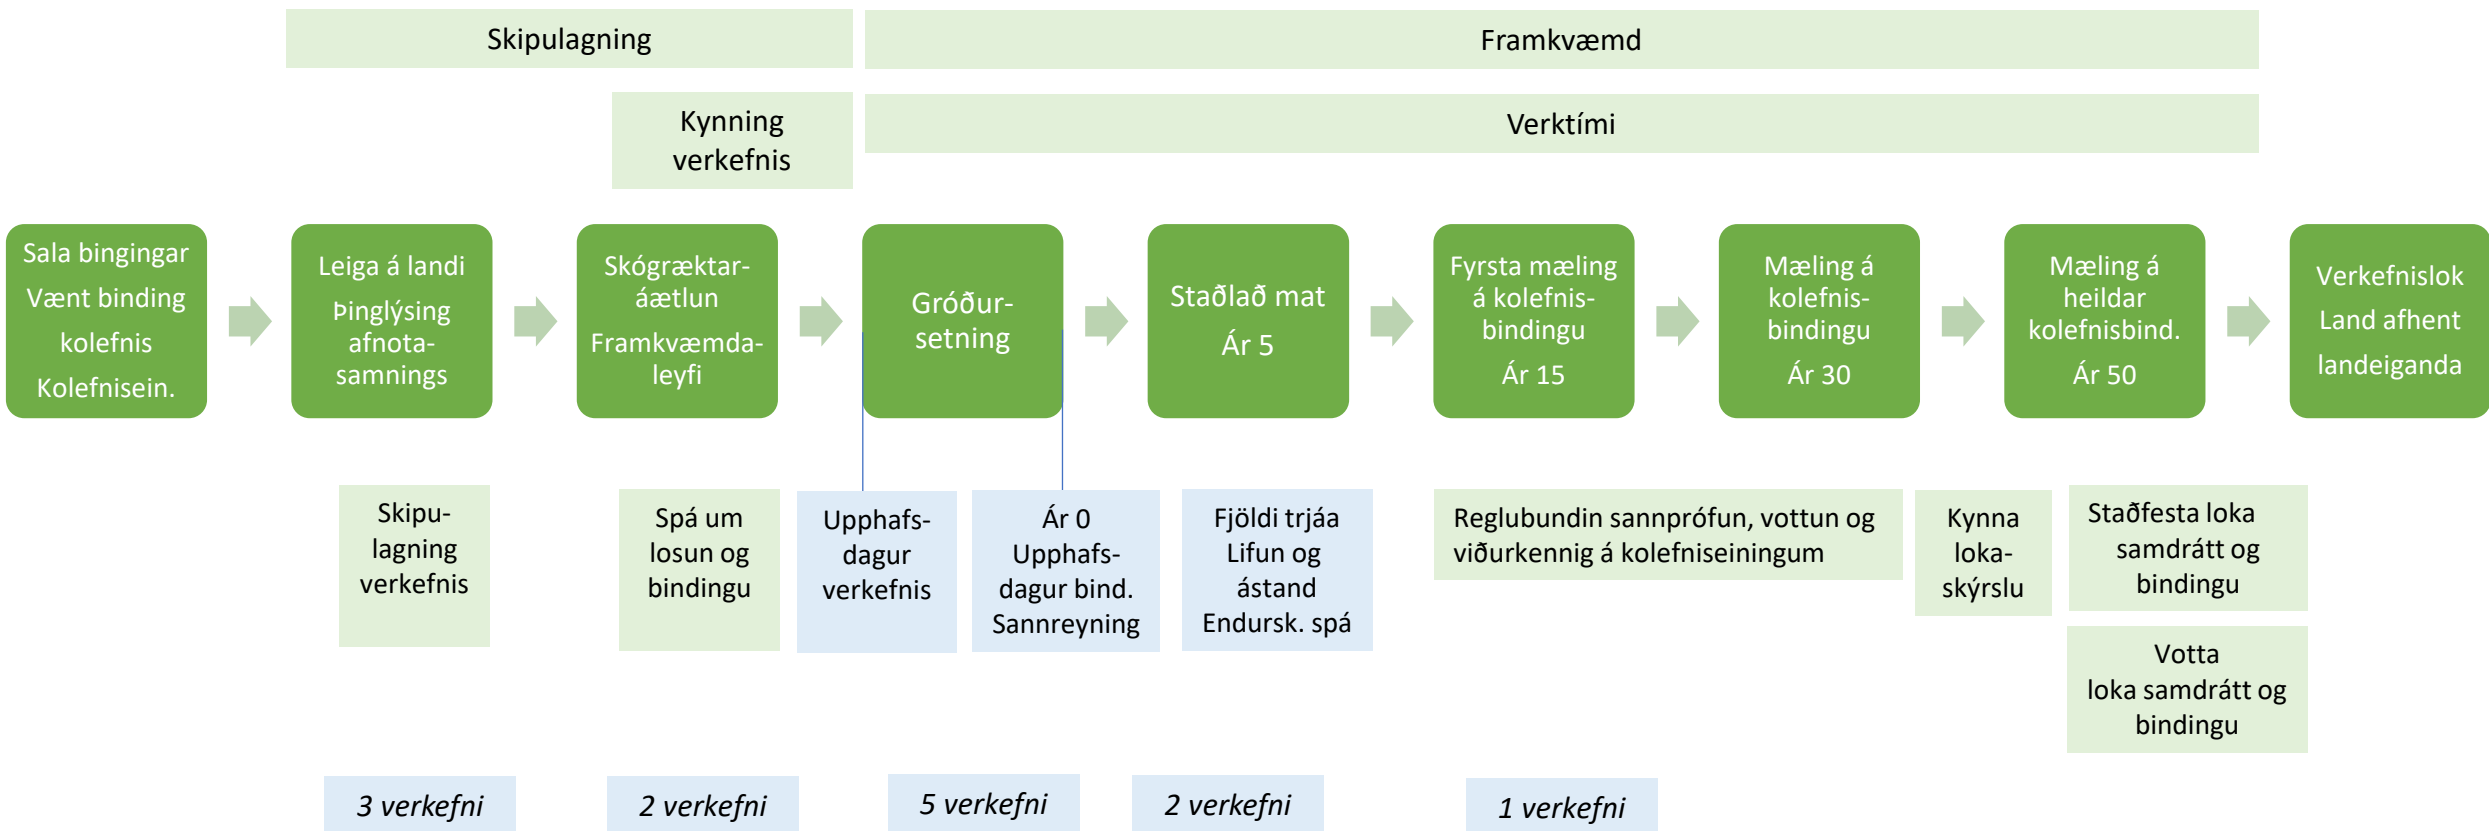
Skipulagning

Framkvæmd

Kynning verkefnis

Verktími

Sala bingingar
Vænt binding kolefnis
Kolefnisein.

Leiga á landi
Þinglýsing afnotasamnings

Skógræktaráætlun
Framkvæmdaleyfi

Gróðursetning

Staðlað mat
Ár 5

Fyrsta mæling á kolefnisbindingu
Ár 15

Mæling á kolefnisbindingu
Ár 30

Mæling á heildar kolefnisbind.
Ár 50

Verkefnislok
Land afhent
landeiganda

Skipulagning verkefnis

Spá um losun og bindingu

Upphafsdagur verkefnis

Ár 0
Upphafsdagur bind.
Sannreyning

Fjöldi trjáa
Lifun og ástand
Endursk. spá

Reglubundin sannprófun, vottun og viðurkennig á kolefniseiningum

Kynna lokaskýrslu

Staðfesta loka samdrátt og bindingu

Votta loka samdrátt og bindingu

3 verkefni

2 verkefni

5 verkefni

2 verkefni

1 verkefni